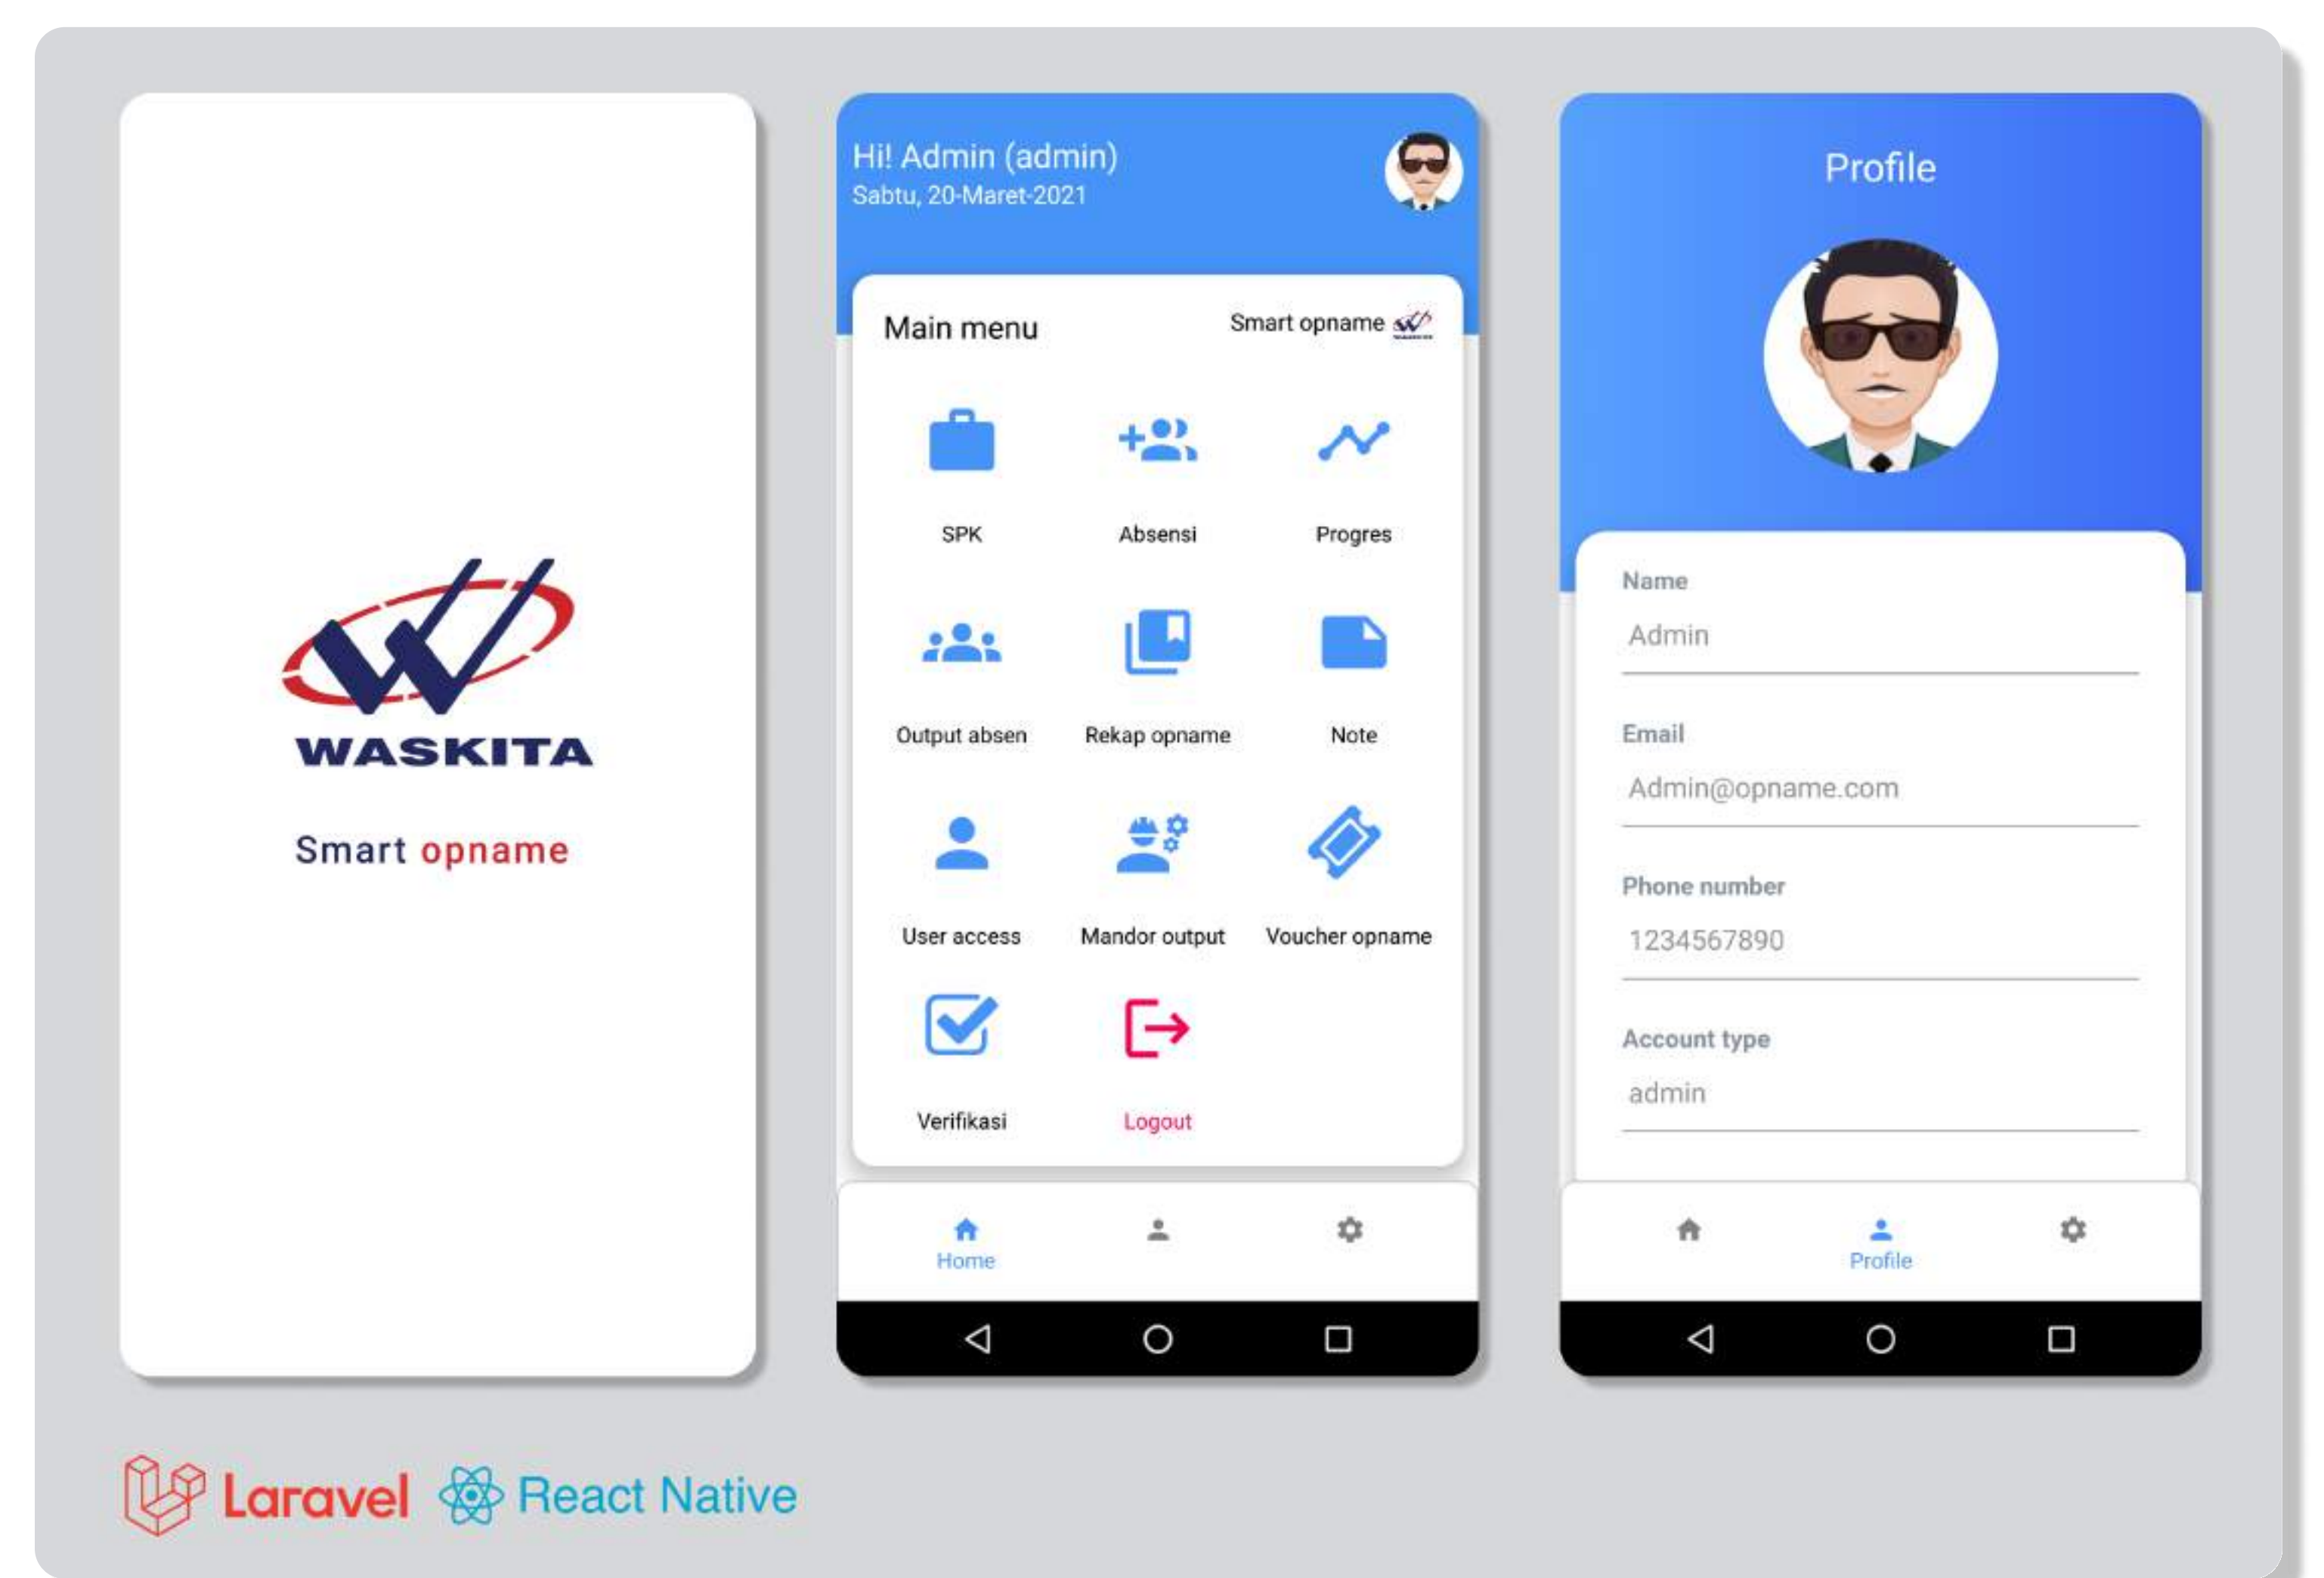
WASKITA

Smart opname

Hi! Admin (admin)
Sabtu, 20-Maret-2021

Main menu
Smart opname

SPK
Absensi
Progres
Output absen
Rekap opname
Note
User access
Mandor output
Voucher opname
Verifikasi
Logout

Home

Profile

Name
Admin

Email
Admin@opname.com

Phone number
1234567890

Account type
admin

Profile

Laravel
React Native